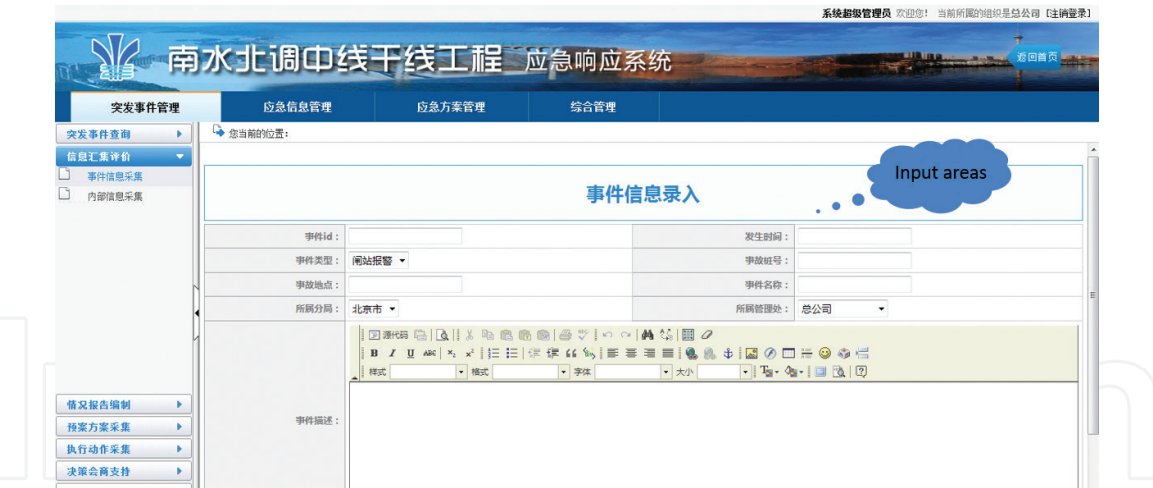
系统超级管理员 欢迎您！ 当前所属的组织是总公司【注销登录】

南水北调中线干线工程 应急响应系统

返回首页

突发事件管理 应急信息管理 应急方案管理 综合管理

突发事件查询

信息汇集评价

事件信息采集

内部信息采集

您当前的位置：

Input areas

事件信息录入

| 事件id： | | 发生时间： | |
|---|---|---|---|
| 事件类型： | 闸站报警 | 事故桩号： | |
| 事故地点： | | 事件名称： | |
| 所属分局： | 北京市 | 所属管理处： | 总公司 |

源代码

B I U ABC $x_2$ $x^2$

样式 格式 字体 大小

事件描述：

情况报告编制

预案方案采集

执行动作采集

决策会商支持